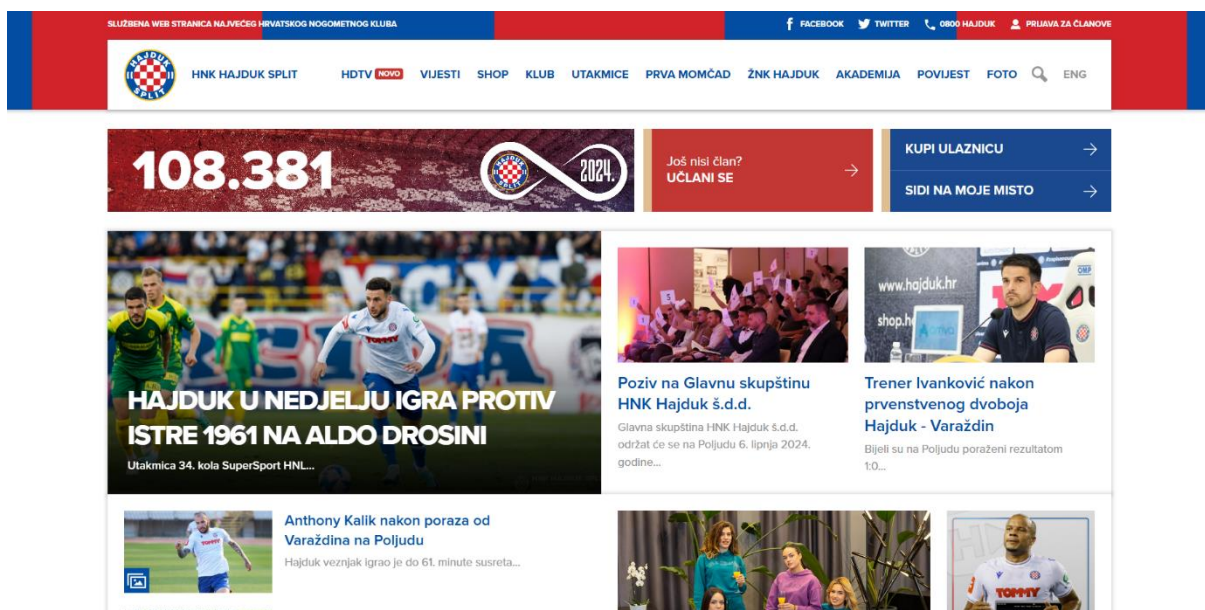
SLUŽBENA WEB STRANICA NAJVEĆEG HRVATSKOG NOGOMETNOG KLUBA

FACEBOOK TWITTER 0800 HAJDUK PRIJAVA ZA ČLANOVE

HAJDUK SPLIT

HNK HAJDUK SPLIT

HDTV NOVO VIJESTI SHOP KLUB UTAKMICE PRVA MOMČAD ŽNK HAJDUK AKADEMIJA POVIJEST FOTO ENG

108.381

HAJDUK SPLIT 2024.

Još nisi član?
UČLANI SE

KUPI ULAZNICU

SIDI NA MOJE MISTO

HAJDUK U NEDJELJU IGRA PROTIV ISTRE 1961 NA ALDO DROSINI

Utakmica 34. kola SuperSport HNL...

Poziv na Glavnu skupštinu HNK Hajduk š.d.d.

Glavna skupština HNK Hajduk š.d.d. održat će se na Poljudu 6. lipnja 2024. godine...

Trener Ivanković nakon prvenstvenog dvoboja Hajduk - Varaždin

Bijeli su na Poljudu poraženi rezultatom 1:0...

Anthony Kalik nakon poraza od Varaždina na Poljudu

Hajduk veznjak igrao je do 61. minute susreta...